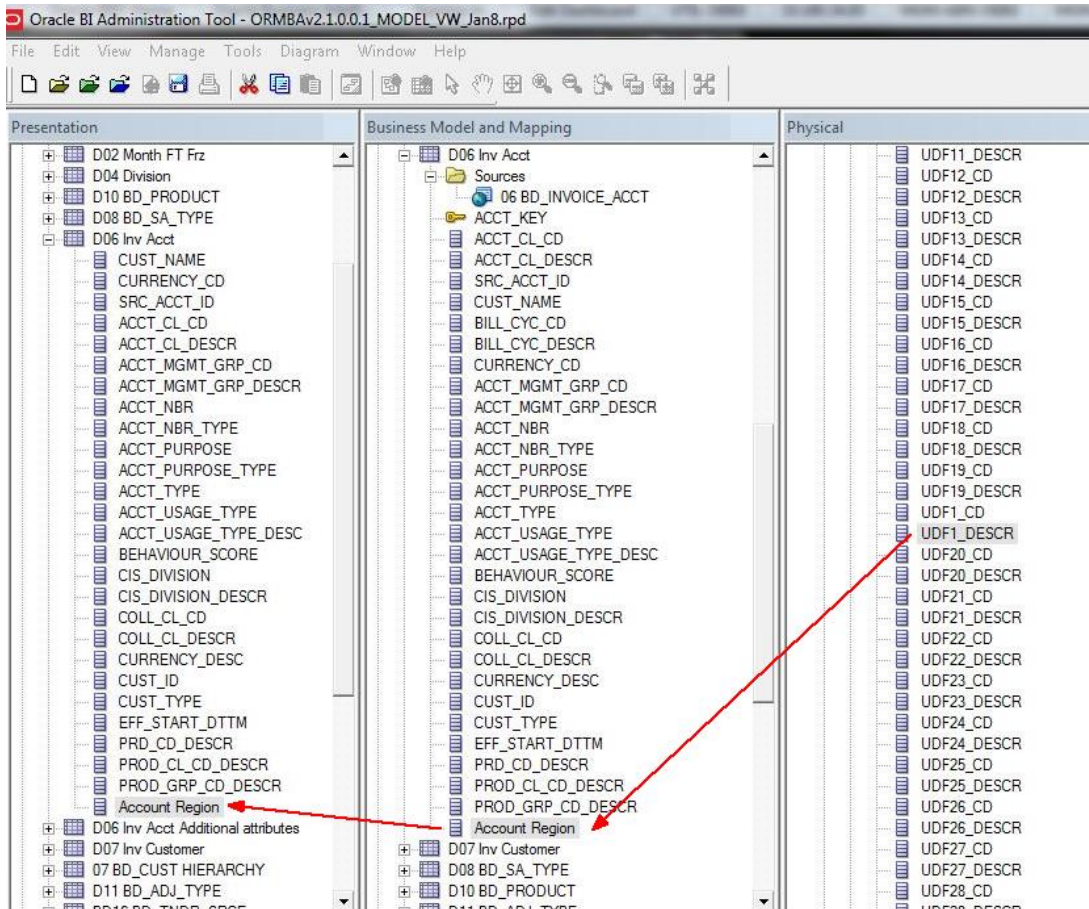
Oracle BI Administration Tool - ORMBAv2.1.0.0.1_MODEL_VW_Jan8.rpd

File Edit View Manage Tools Diagram Window Help

Presentation

D02 Month FT Frz
D04 Division
D10 BD_PRODUCT
D08 BD_SA_TYPE
D06 Inv Acct
CUST_NAME
CURRENCY_CD
SRC_ACCT_ID
ACCT_CL_CD
ACCT_CL_DESCR
ACCT_MGMT_GRP_CD
ACCT_MGMT_GRP_DESCR
ACCT_NBR
ACCT_NBR_TYPE
ACCT_PURPOSE
ACCT_PURPOSE_TYPE
ACCT_TYPE
ACCT_USAGE_TYPE
ACCT_USAGE_TYPE_DESC
BEHAVIOUR_SCORE
CIS_DIVISION
CIS_DIVISION_DESCR
COLL_CL_CD
COLL_CL_DESCR
CURRENCY_DESC
CUST_ID
CUST_TYPE
EFF_START_DTTM
PRD_CD_DESCR
PROD_CL_CD_DESCR
PROD_GRP_CD_DESCR
Account Region
D06 Inv Acct Additional attributes
D07 Inv Customer
07 BD_CUST HIERARCHY
D11 BD_ADJ_TYPE

Business Model and Mapping

D06 Inv Acct
Sources
06 BD_INVOICE_ACCT
ACCT_KEY
ACCT_CL_CD
ACCT_CL_DESCR
SRC_ACCT_ID
CUST_NAME
BILL_CYC_CD
BILL_CYC_DESCR
CURRENCY_CD
ACCT_MGMT_GRP_CD
ACCT_MGMT_GRP_DESCR
ACCT_NBR
ACCT_NBR_TYPE
ACCT_PURPOSE
ACCT_PURPOSE_TYPE
ACCT_TYPE
ACCT_USAGE_TYPE
ACCT_USAGE_TYPE_DESC
BEHAVIOUR_SCORE
CIS_DIVISION
CIS_DIVISION_DESCR
COLL_CL_CD
COLL_CL_DESCR
CURRENCY_DESC
CUST_ID
CUST_TYPE
EFF_START_DTTM
PRD_CD_DESCR
PROD_CL_CD_DESCR
PROD_GRP_CD_DESCR
Account Region
D07 Inv Customer
D08 BD_SA_TYPE
D10 BD_PRODUCT

Physical

UDF11_DESCR
UDF12_CD
UDF12_DESCR
UDF13_CD
UDF13_DESCR
UDF14_CD
UDF14_DESCR
UDF15_CD
UDF15_DESCR
UDF16_CD
UDF16_DESCR
UDF17_CD
UDF17_DESCR
UDF18_CD
UDF18_DESCR
UDF19_CD
UDF19_DESCR
UDF1_CD
UDF1_DESCR
UDF20_CD
UDF20_DESCR
UDF21_CD
UDF21_DESCR
UDF22_CD
UDF22_DESCR
UDF23_CD
UDF23_DESCR
UDF24_CD
UDF24_DESCR
UDF25_CD
UDF25_DESCR
UDF26_CD
UDF26_DESCR
UDF27_CD
UDF27_DESCR
UDF28_CD